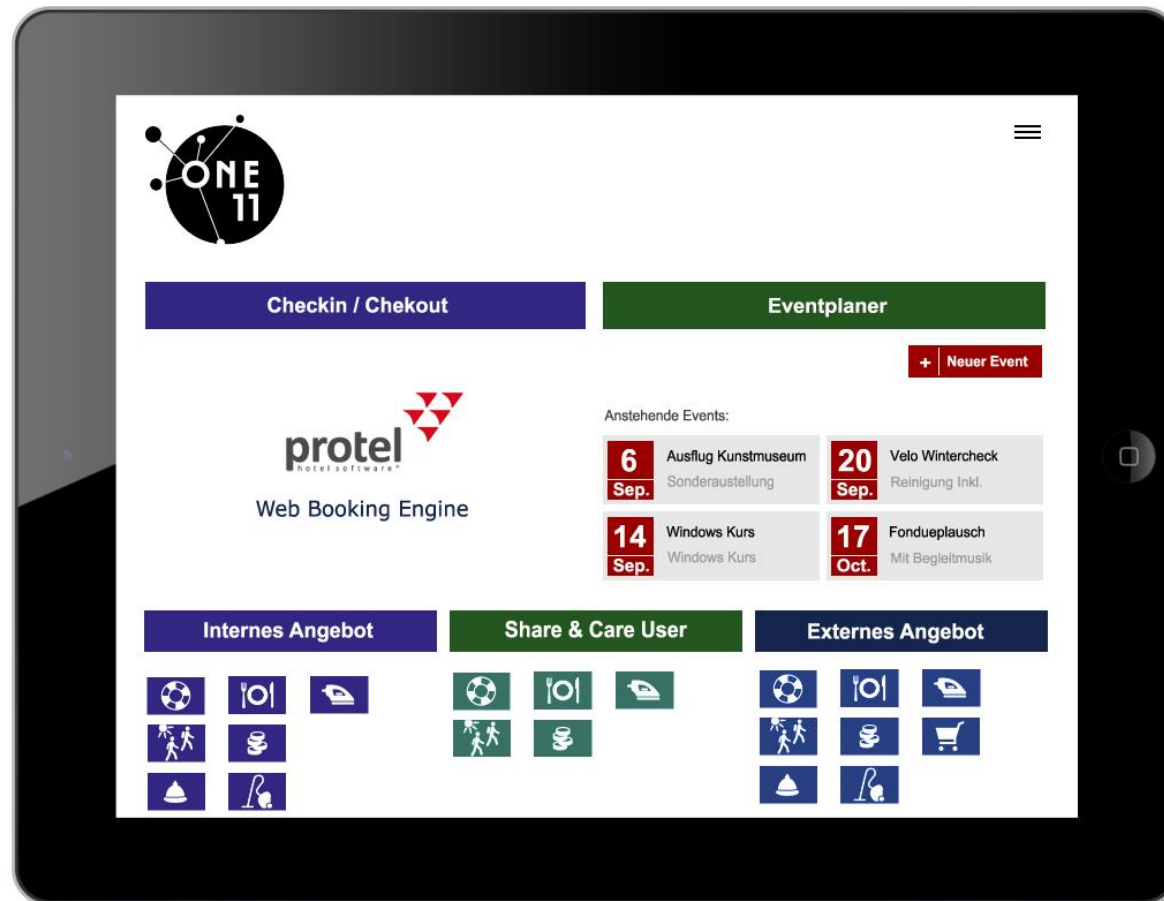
ONE 11

Checkin / Chekout

Eventplaner

+ Neuer Event

protel hotel software®

Web Booking Engine

Anstehende Events:

6 Sep. Ausflug Kunstmuseum Sonderaustellung

20 Sep. Velo Wintercheck Reinigung Inkl.

14 Sep. Windows Kurs Windows Kurs

17 Oct. Fondueplausch Mit Begleitmusik

Internes Angebot

Share & Care User

Externes Angebot